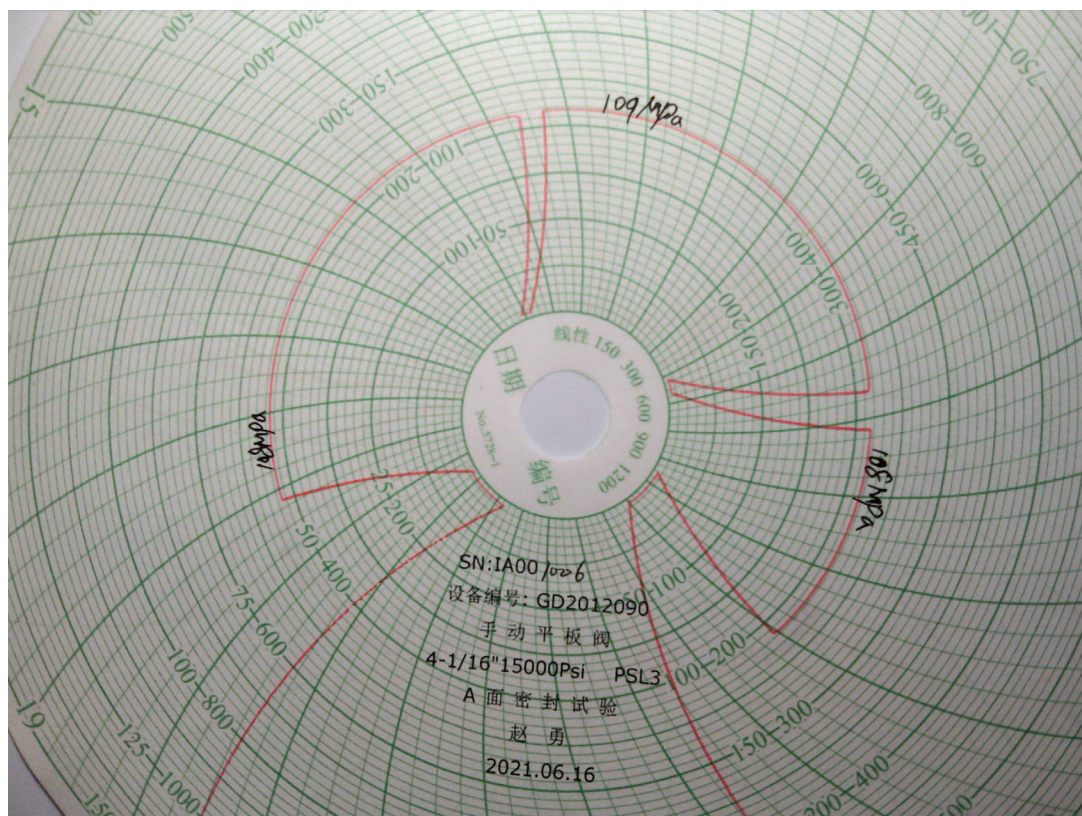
109Mpa

108Mpa

108Mpa

日期 线性 150 300 600 900 1200 编号 NO.5723-1

SN:IA00 1026
设备编号: GD2012090
手动平板阀
4-1/16"15000Psi PSL3
A面密封试验
赵勇
2021.06.16

15
200—400
150—300
100—200
50—100
25—200
50—400
75—600
100—800
125—1000
19
150
750—1000
600—800
450—600
300—400
150—200
50—100
100—200
150—300
200—400